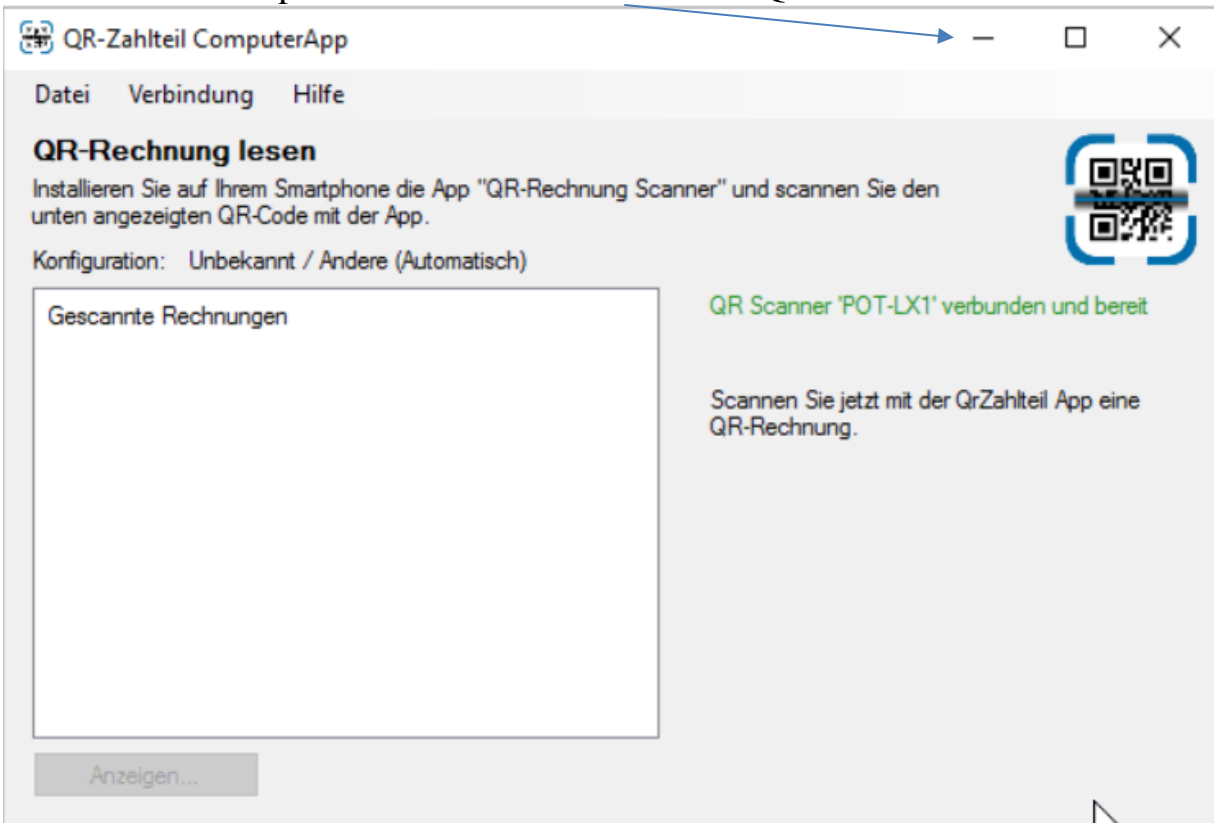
QR-Zahlteil ComputerApp

Datei Verbindung Hilfe

QR-Rechnung lesen

Installieren Sie auf Ihrem Smartphone die App "QR-Rechnung Scanner" und scannen Sie den unten angezeigten QR-Code mit der App.

Konfiguration: Unbekannt / Andere (Automatisch)

Gescannte Rechnungen

QR Scanner 'POT-LX1' verbunden und bereit

Scannen Sie jetzt mit der QrZahlteil App eine QR-Rechnung.

Anzeigen...